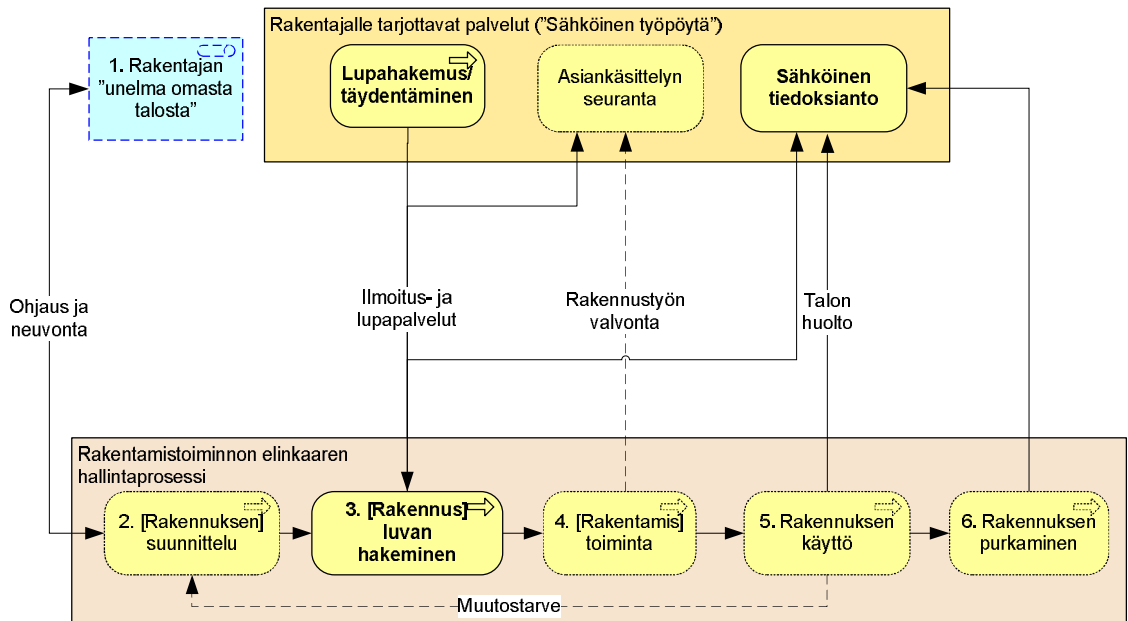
Rakentajalle tarjottavat palvelut ("Sähköinen työpöytä")

1. Rakentajan "unelma omasta talosta"

Lupahakemus/ täydentäminen

Asiankäsittelyn seuranta

Sähköinen tiedoksianto

Ohjaus ja neuvonta

Ilmoitus- ja lupapalvelut

Rakennustyön valvonta

Talon huolto

Rakentamistoiminnon elinkaaren hallintaprosessi

2. [Rakennuksen] suunnittelu

3. [Rakennus] luvan hakeminen

4. [Rakentamis] toiminta

5. Rakennuksen käyttö

6. Rakennuksen purkaminen

Muutostarve